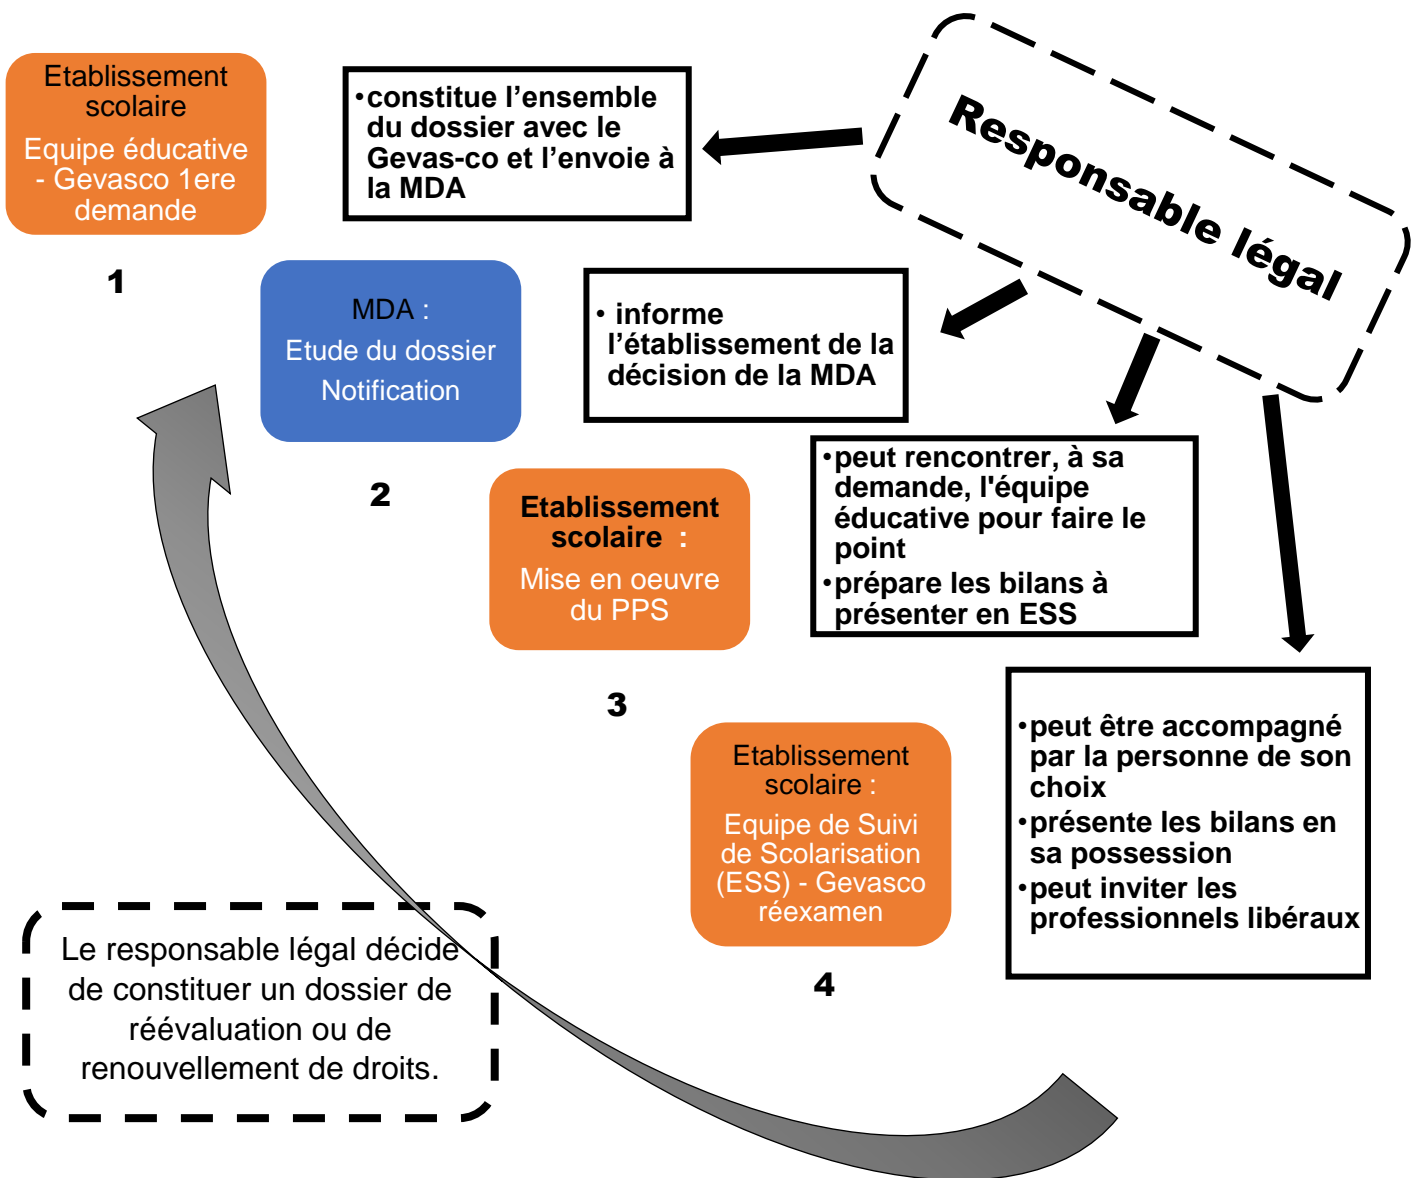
Etablissement scolaire
Equipe éducative - Gevasco 1ere demande

1

•constitue l'ensemble du dossier avec le Gevas-co et l'envoie à la MDA

Responsable légal

MDA :
Etude du dossier
Notification

2

• informe l'établissement de la décision de la MDA

Etablissement scolaire :
Mise en oeuvre du PPS

3

•peut rencontrer, à sa demande, l'équipe éducative pour faire le point
•prépare les bilans à présenter en ESS

Etablissement scolaire :
Equipe de Suivi de Scolarisation (ESS) - Gevasco réexamen

4

•peut être accompagné par la personne de son choix
•présente les bilans en sa possession
•peut inviter les professionnels libéraux

Le responsable légal décide de constituer un dossier de réévaluation ou de renouvellement de droits.